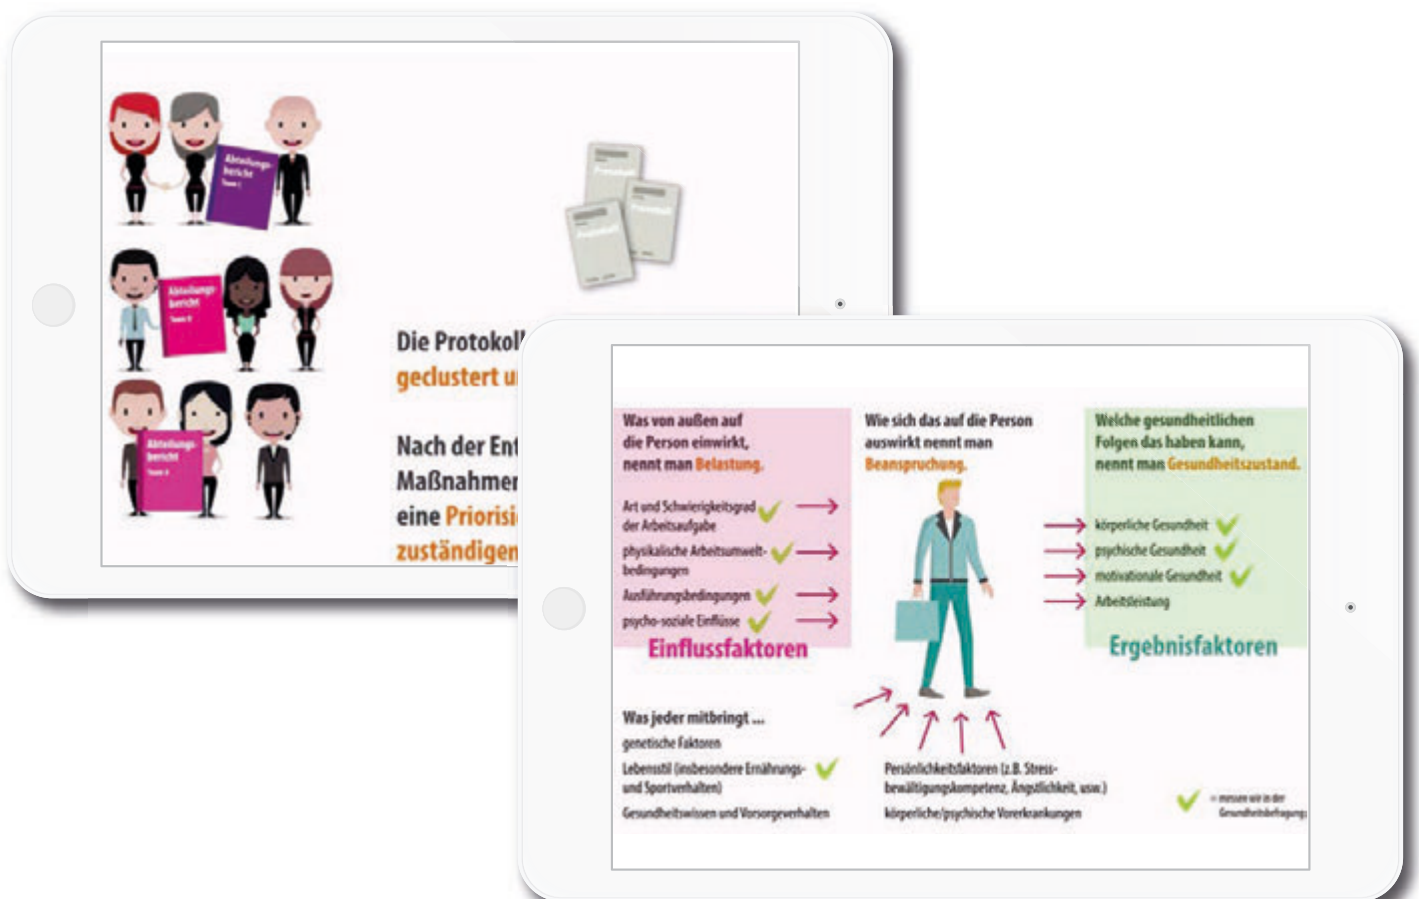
Abteilungsberichte Team 1

Protokoll

Protokoll

Abteilungsbericht Team 2

Abteilungsbericht Team 3

Die Protokoll
geclustert u

Nach der Ent
Maßnahmen
eine Priorisi
zuständigen

Was von außen auf die Person einwirkt, nennt man Belastung.

Art und Schwierigkeitsgrad der Arbeitsaufgabe

physikalische Arbeitsumweltbedingungen

Ausführungsbedingungen

psycho-soziale Einflüsse

Einflussfaktoren

Wie sich das auf die Person auswirkt nennt man Beanspruchung.

Welche gesundheitlichen Folgen das haben kann, nennt man Gesundheitszustand.

körperliche Gesundheit

psychische Gesundheit

motivationale Gesundheit

Arbeitsleistung

Ergebnisfaktoren

Was jeder mitbringt ...

genetische Faktoren

Lebensstil (insbesondere Ernährungs- und Sportverhalten)

Gesundheitswissen und Vorsorgeverhalten

Persönlichkeitsfaktoren (z.B. Stressbewältigungskompetenz, Ängstlichkeit, usw.)

körperliche/psychische Vorerkrankungen

= messen wir in der Gesundheitsbefragung